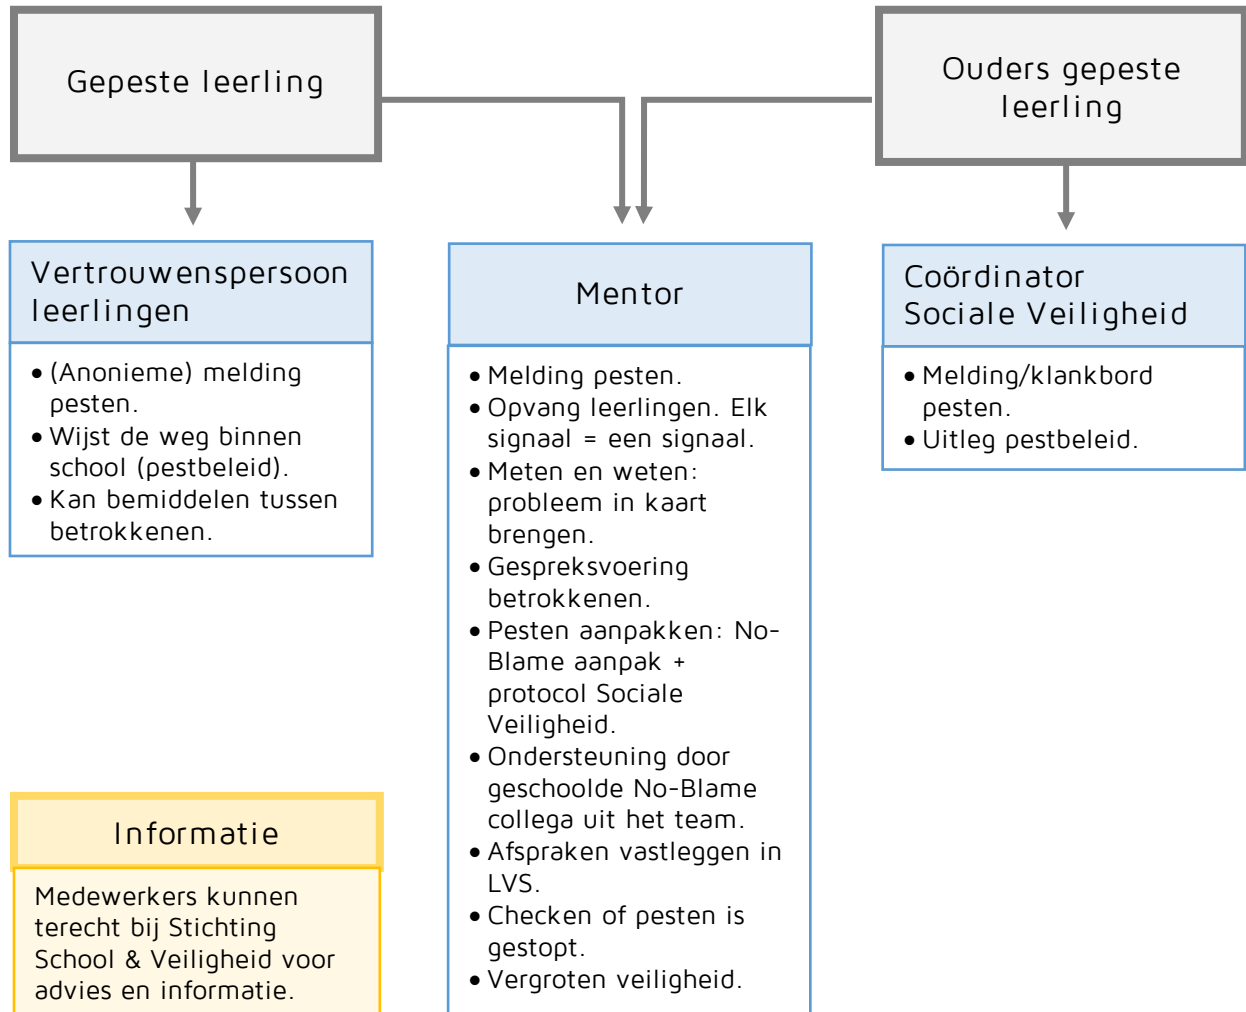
Gepeste leerling

Ouders gepeste leerling

Vertrouwenspersoon leerlingen

- (Anonieme) melding pesten.
- Wijst de weg binnen school (pestbeleid).
- Kan bemiddelen tussen betrokkenen.

Mentor

- Melding pesten.
- Opvang leerlingen. Elk signaal = een signaal.
- Meten en weten: probleem in kaart brengen.
- Gespreksvoering betrokkenen.
- Pesten aanpakken: No-Blame aanpak + protocol Sociale Veiligheid.
- Ondersteuning door geschoolde No-Blame collega uit het team.
- Afspraken vastleggen in LVS.
- Checken of pesten is gestopt.
- Vergroten veiligheid.

Coördinator Sociale Veiligheid

- Melding/klankbord pesten.
- Uitleg pestbeleid.

Informatie

Medewerkers kunnen terecht bij Stichting School & Veiligheid voor advies en informatie.